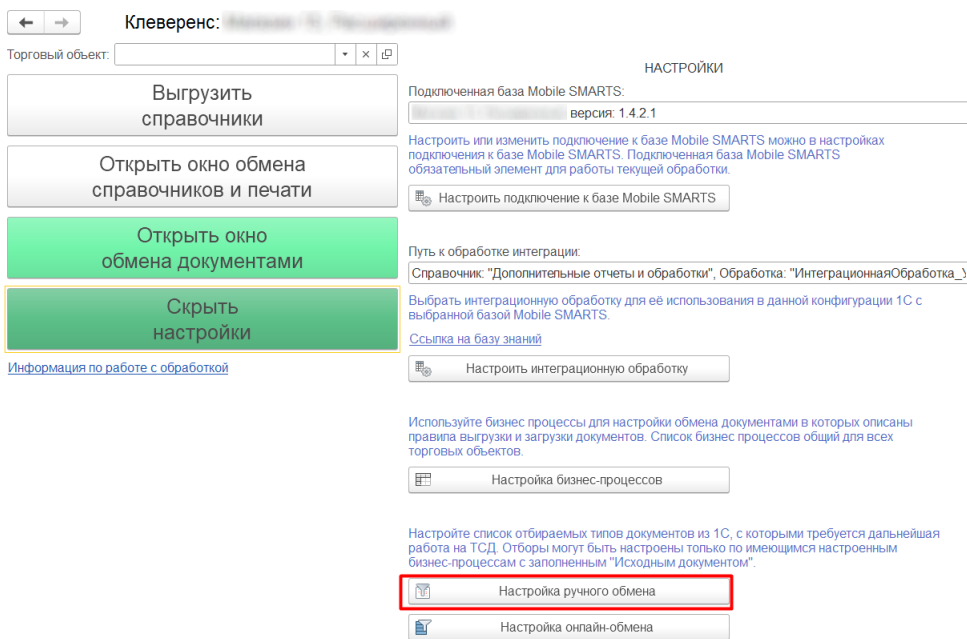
Клеверенс: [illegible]

Торговый объект:

Выгрузить справочники

Открыть окно обмена справочников и печати

Открыть окно обмена документами

Скрыть настройки

Информация по работе с обработкой

НАСТРОЙКИ

Подключенная база Mobile SMARTS:

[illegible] версия: 1.4.2.1

Настроить или изменить подключение к базе Mobile SMARTS можно в настройках подключения к базе Mobile SMARTS. Подключенная база Mobile SMARTS обязательный элемент для работы текущей обработки.

Настроить подключение к базе Mobile SMARTS

Путь к обработке интеграции:

Справочник: "Дополнительные отчеты и обработки", Обработка: "ИнтеграционнаяОбработка_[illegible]

Выбрать интеграционную обработку для её использования в данной конфигурации 1С с выбранной базой Mobile SMARTS.

Ссылка на базу знаний

Настроить интеграционную обработку

Используйте бизнес процессы для настройки обмена документами в которых описаны правила выгрузки и загрузки документов. Список бизнес процессов общий для всех торговых объектов.

Настройка бизнес-процессов

Настройте список отбираемых типов документов из 1С, с которыми требуется дальнейшая работа на ТСД. Отборы могут быть настроены только по имеющимся настроенным бизнес-процессам с заполненным "Исходным документом".

Настройка ручного обмена

Настройка онлайн-обмена